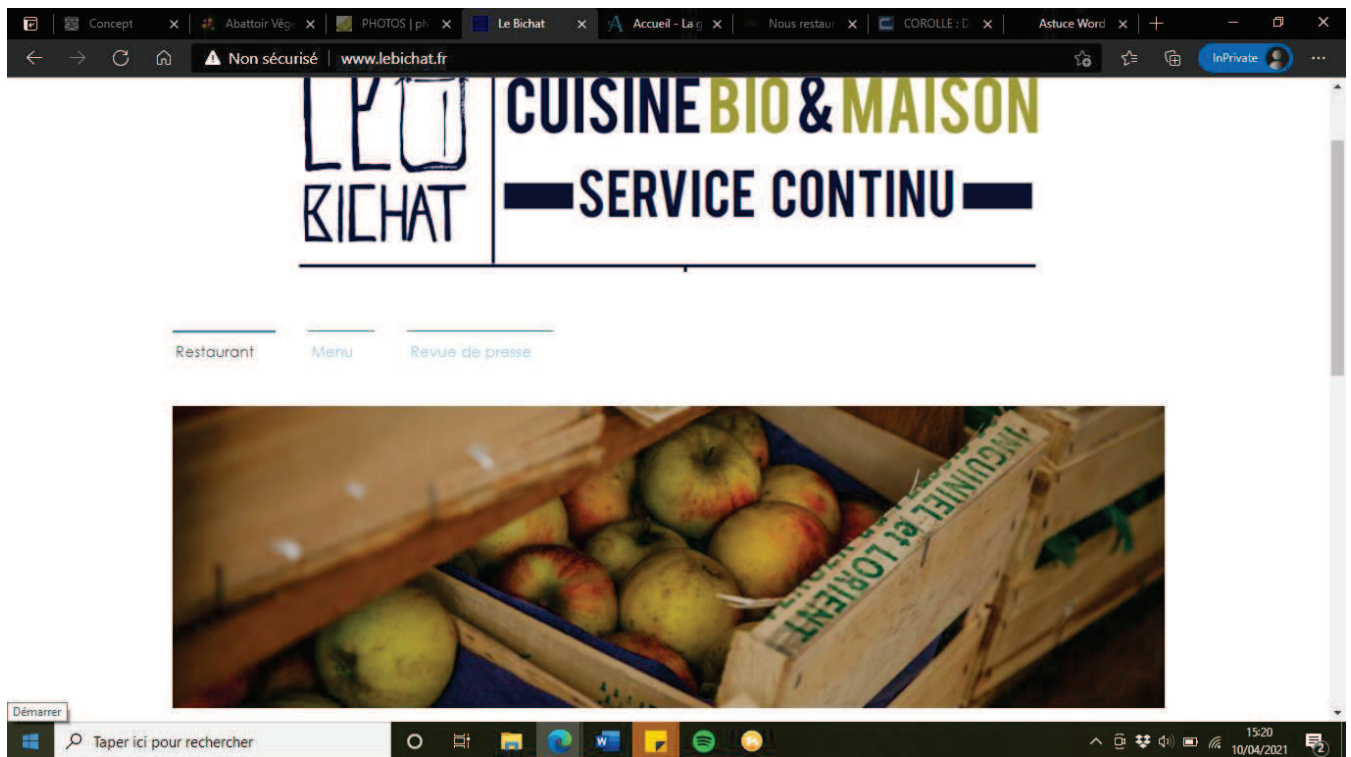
Concept ×
Abattoir Végé ×
PHOTOS | ph ×
Le Bichat ×
Accueil - La g ×
Nous restaur ×
COROLLE : D ×
Astuce Word ×
+

Non sécurisé | www.lebichat.fr

InPrivate

LE BICHAT

CUISINE BIO & MAISON

SERVICE CONTINU

Restaurant Menu Revue de presse

INGUINIEL et LORIENT

Démarrer

Taper ici pour rechercher

15:20
10/04/2021